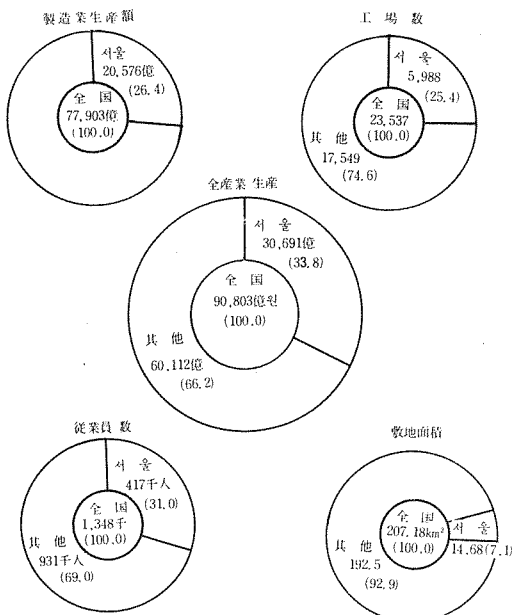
製造業生産額

서울
20,576億
(26.4)

全国
77,903億
(100.0)

工 場 数

서 울
5,988
(25.4)

全 国
23,537
(100.0)

其 他
17,549
(74.6)

全産業 生産

서 울
30,691億
(33.8)

全 国
90,803億원
(100.0)

其 他
60,112億
(66.2)

従業員 数

서 울
417千人
(31.0)

全 国
1,348千
(100.0)

其 他
931千人
(69.0)

敷地面積

全 国
207.18km²
(100.0)

서 울
14.68(7.1)

其 他
192.5
(92.9)